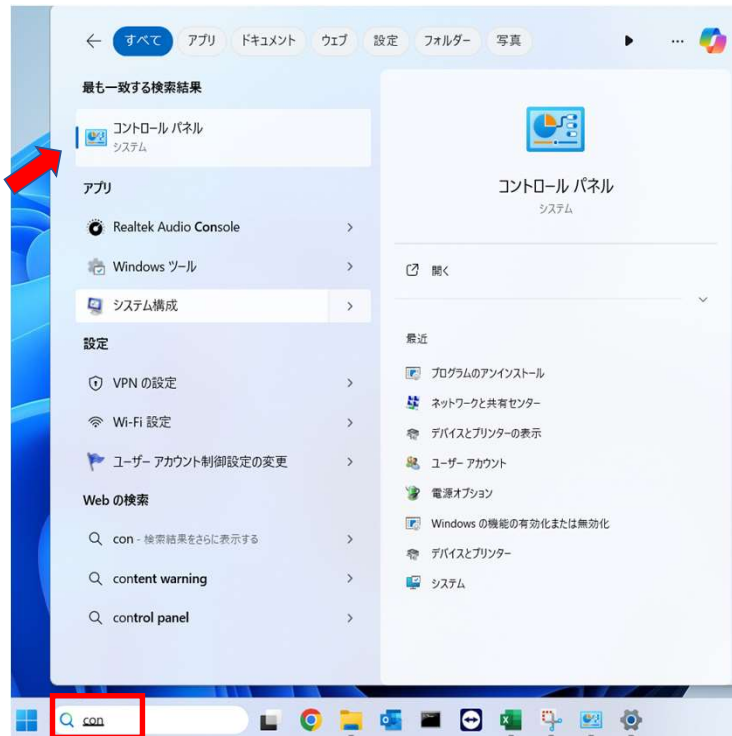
すべて アプリ ドキュメント ウェブ 設定 フォルダー 写真 ...

最も一致する検索結果

コントロール パネル
システム

アプリ

Realtek Audio Console

Windows ツール

システム構成

設定

VPN の設定

Wi-Fi 設定

ユーザー アカウント制御設定の変更

Web の検索

con - 検索結果をさらに表示する

content warning

control panel

コントロール パネル
システム

開く

最近

プログラムのアンインストール

ネットワークと共有センター

デバイスとプリンターの表示

ユーザー アカウント

電源オプション

Windows の機能の有効化または無効化

デバイスとプリンター

システム

con